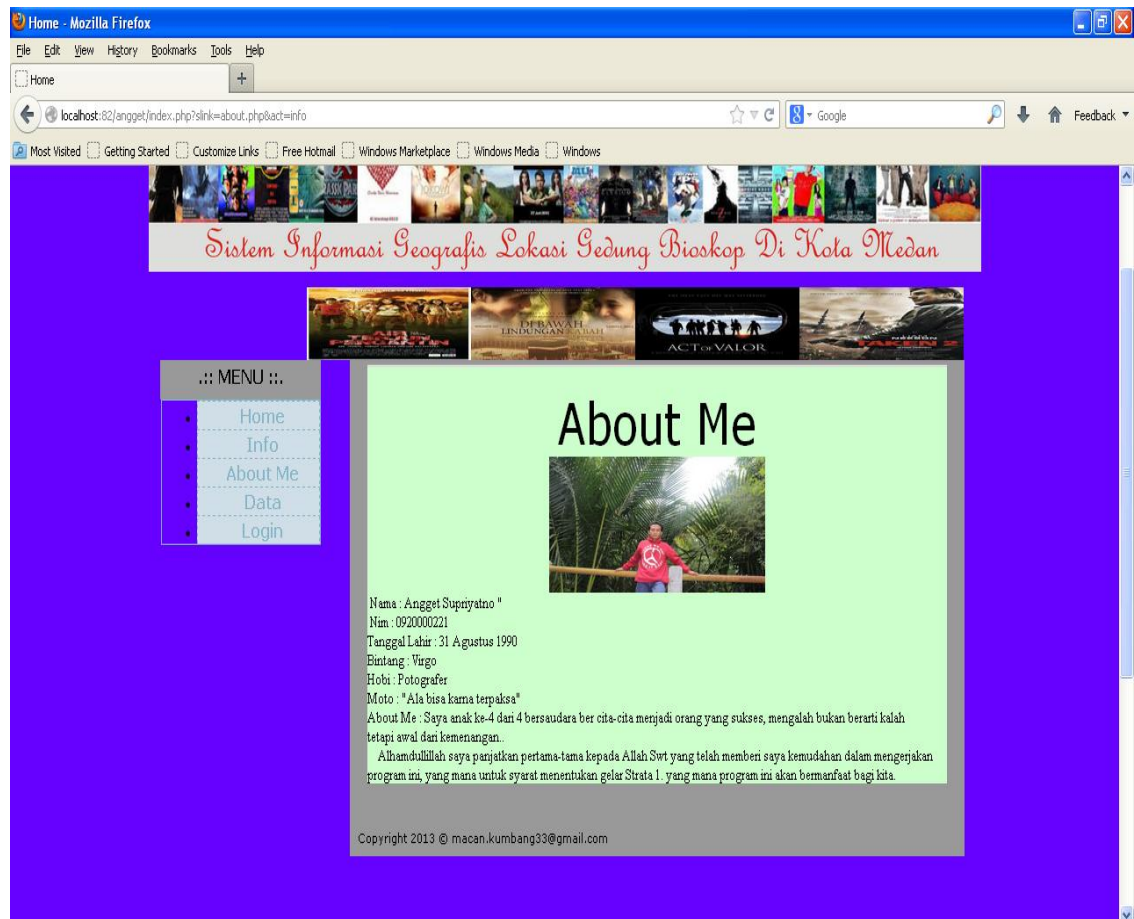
Home - Mozilla Firefox

File Edit View History Bookmarks Tools Help

Home

localhost:82/angget/index.php?slink=about.php&act=info

Google

Feedback

Most Visited Getting Started Customize Links Free Hotmail Windows Marketplace Windows Media Windows

Sistem Informasi Geografis Lokasi Gedung Bioskop Di Kota Medan

DI BAWAH LINDUNGAN KA'BAH

ACT OF VALOR

.:: MENU ::.

- Home
- Info
- About Me
- Data
- Login

About Me

Nama : Angget Supriyatno "
Nim : 0920000221
Tanggal Lahir : 31 Agustus 1990
Bintang : Virgo
Hobi : Potografer
Moto : "Ala bisa kama terpaksa"
About Me : Saya anak ke-4 dari 4 bersaudara ber cita-cita menjadi orang yang sukses, mengalah bukan berarti kalah tetapi awal dari kemenangan..

Alhamdullillah saya panjatkan pertama-tama kepada Allah Swt yang telah memberi saya kemudahan dalam mengerjakan program ini, yang mana untuk syarat menentukan gelar Strata 1. yang mana program ini akan bermanfaat bagi kita.

Copyright 2013 © macan.kumbang33@gmail.com